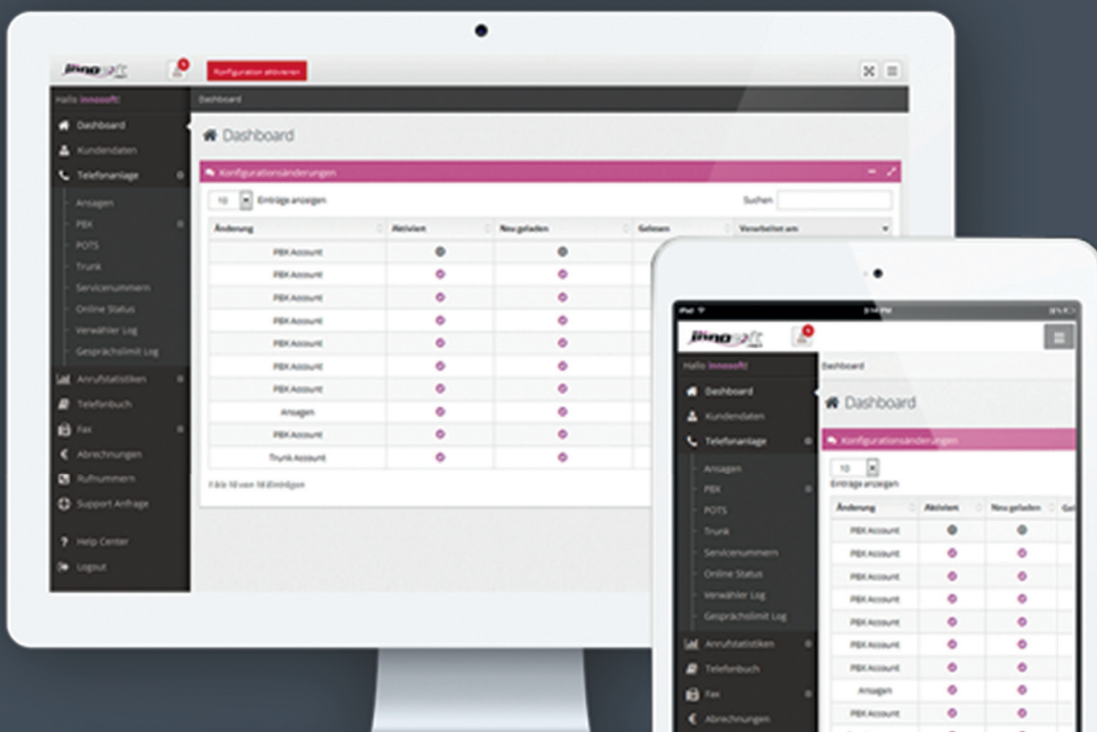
innosoft
Konfiguration aktivieren
Hallo innosoft!
Dashboard
Dashboard
Kundendaten
Telefonanlage
Ansagen
PBX
POTS
Trunk
Servicenummern
Online Status
Verwähler Log
Gesprächslimit Log
Anrufstatistiken
Telefonbuch
Fax
Abrechnungen
Rufnummern
Support Anfrage
Help Center
Logout
Dashboard
Konfigurationsänderungen
10 Einträge anzeigen
Suchen

| Änderung | Aktivien | Neu geladen | Gelesen | Verarbeitet am |
|---|---|---|---|---|
| PBX Account | | | | |
| PBX Account | | | | |
| PBX Account | | | | |
| PBX Account | | | | |
| PBX Account | | | | |
| PBX Account | | | | |
| PBX Account | | | | |
| Ansagen | | | | |
| PBX Account | | | | |
| Trunk Account | | | | |

1 bis 10 von 18 Einträgen

iPad
innosoft
Hallo innosoft!
Dashboard
Dashboard
Kundendaten
Telefonanlage
Ansagen
PBX
POTS
Trunk
Servicenummern
Online Status
Verwähler Log
Gesprächslimit Log
Anrufstatistiken
Telefonbuch
Fax
Abrechnungen
Dashboard
Konfigurationsänderungen
10
Einträge anzeigen

| Änderung | Aktivien | Neu geladen | Ge |
|---|---|---|---|
| PBX Account | | | |
| PBX Account | | | |
| PBX Account | | | |
| PBX Account | | | |
| PBX Account | | | |
| PBX Account | | | |
| PBX Account | | | |
| Ansagen | | | |
| PBX Account | | | |